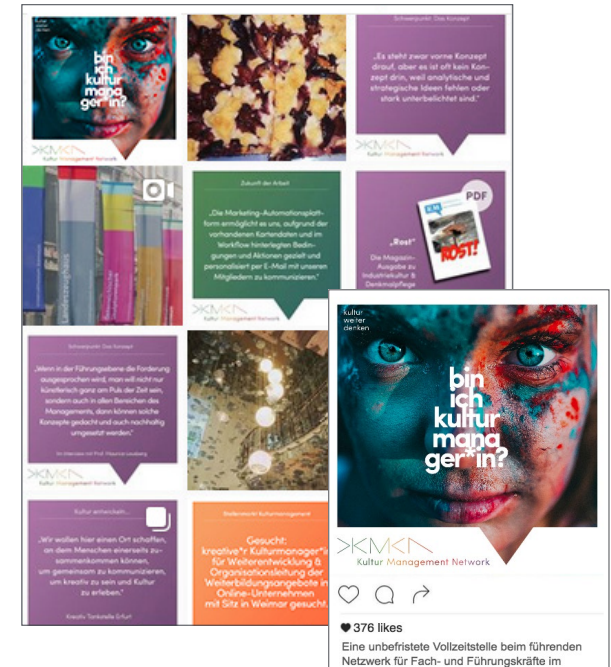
kultur weiter denken

bin ich kultur manager*in?

Kultur Management Network

Schwerpunkt: Das Konzept

„Es steht zwar vorne Konzept drauf, aber es ist kein Konzept drin, weil analytische und strategische Ideen fehlen oder stark unterbelichtet sind."

Kultur Management Network

Zukunft der Arbeit

„Die Marketing-Automationsplattform ermöglicht es uns, aufgrund der vorhandenen Kartendaten und im Workflow hinterlegten Bedingungen und Aktionen gezielt und personalisiert per E-Mail mit unseren Mitgliedern zu kommunizieren."

Kultur Management Network

PDF

ROST!

„Rost"

Die Magazin-Ausgabe zu Industriekultur & Denkmalpflege

Schwerpunkt: Das Konzept

„Wenn in der Führungsebene die Forderung ausgesprochen wird, man will nicht nur künstlerisch ganz am Puls der Zeit sein, sondern auch in allen Bereichen des Managements, dann können solche Konzepte gedacht und auch nachhaltig umgesetzt werden."

Im Interview mit Prof. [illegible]

Kultur Management Network

Kultur entwickeln...

„Wir wollen hier einen Ort schaffen, an dem Menschen einerseits zusammenkommen können, um gemeinsam zu kommunizieren, um kreativ zu sein und Kultur zu erleben."

Kreativ Tankstelle Erfurt

Stellenmarkt Kulturmanagement

Gesucht: kreative*r Kulturmanager*in für Weiterentwicklung & Organisationsleitung der Weiterbildungsangebote in Online-Unternehmen mit Sitz in Weimar gesucht.

kultur weiter denken

bin ich kultur manager*in?

Kultur Management Network

376 likes

Eine unbefristete Vollzeitstelle beim führenden Netzwerk für Fach- und Führungskräfte im